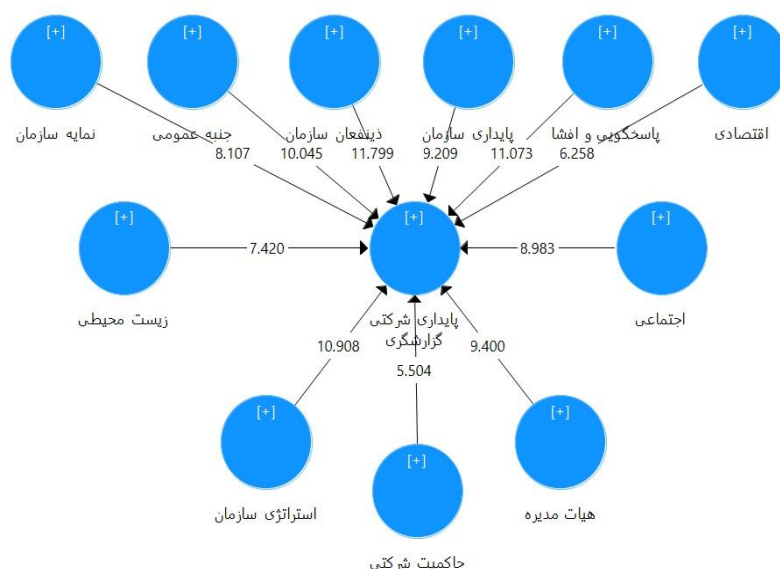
[+]
[+]
[+]
[+]
[+]
[+]

نمایه سازمان
جنبه عمومی
ذینفعان سازمان
پایداری سازمان
پاسخگویی و افشا
اقتصادی

8.107
10.045
11.799
9.209
11.073
6.258

[+]
زیست محیطی
7.420

[+]
پایداری شرکتی گزارشگری

8.983
[+]
اجتماعی

10.908
5.504
9.400

[+]
استراتژی سازمان

[+]
حاکمیت شرکتی

[+]
هیات مدیره